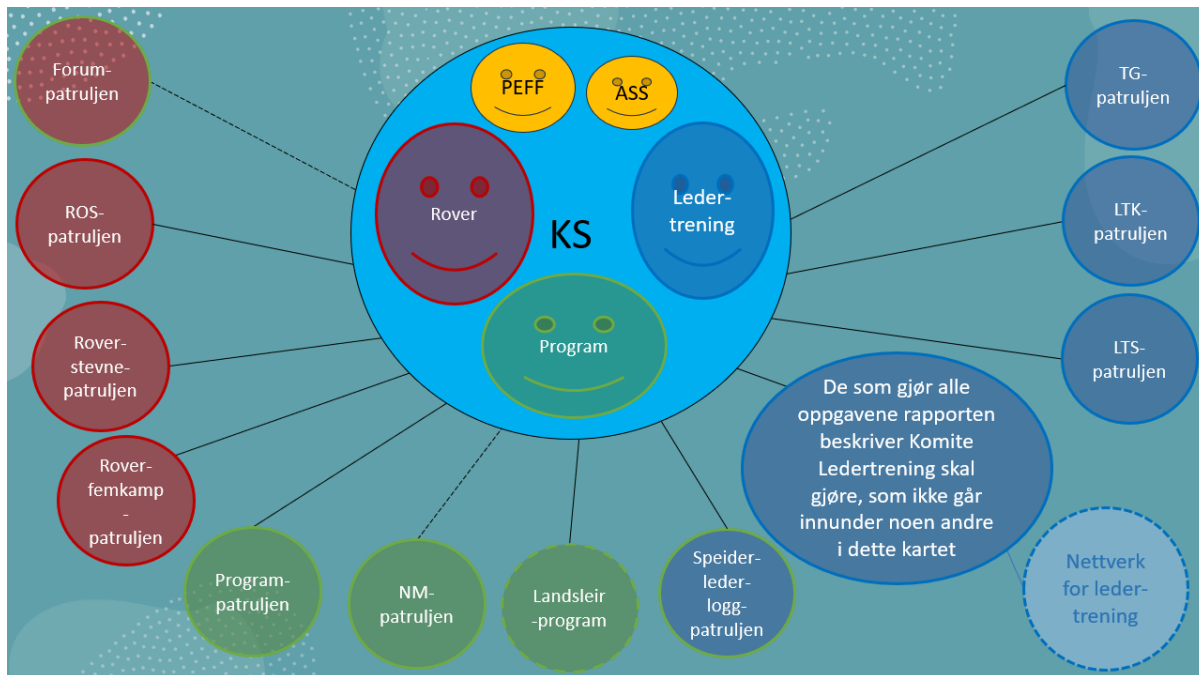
Forum-patruljen

ROS-patruljen

Rover-stevne-patruljen

Rover-femkamp-patruljen

Program-patruljen

NM-patruljen

Landsleir-program

Speider-leder-logg-patruljen

PEFF

ASS

Rover

KS

Leder-trening

Program

TG-patruljen

LTK-patruljen

LTS-patruljen

De som gjør alle oppgavene rapporten beskriver Komite Ledertrening skal gjøre, som ikke går innunder noen andre i dette kartet

Nettverk for leder-trening